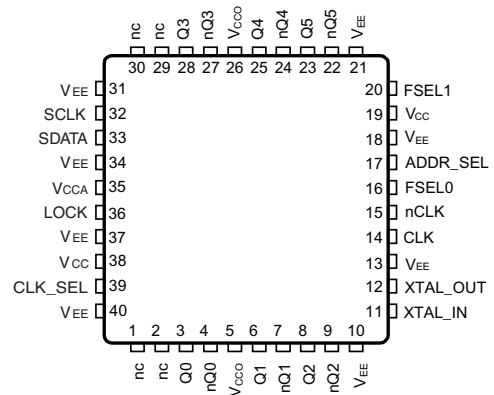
nc nc Q3 nQ3 $V_{CCO}$ Q4 nQ4 Q5 nQ5 $V_{EE}$
30 29 28 27 26 25 24 23 22 21

$V_{EE}$ 31
SCLK 32
SDATA 33
$V_{EE}$ 34
$V_{CCA}$ 35
LOCK 36
$V_{EE}$ 37
$V_{CC}$ 38
CLK_SEL 39
$V_{EE}$ 40

20 FSEL1
19 $V_{CC}$
18 $V_{EE}$
17 ADDR_SEL
16 FSEL0
15 nCLK
14 CLK
13 $V_{EE}$
12 XTAL_OUT
11 XTAL_IN

1 2 3 4 5 6 7 8 9 10
nc nc Q0 nQ0 $V_{CCO}$ Q1 nQ1 Q2 nQ2 $V_{EE}$